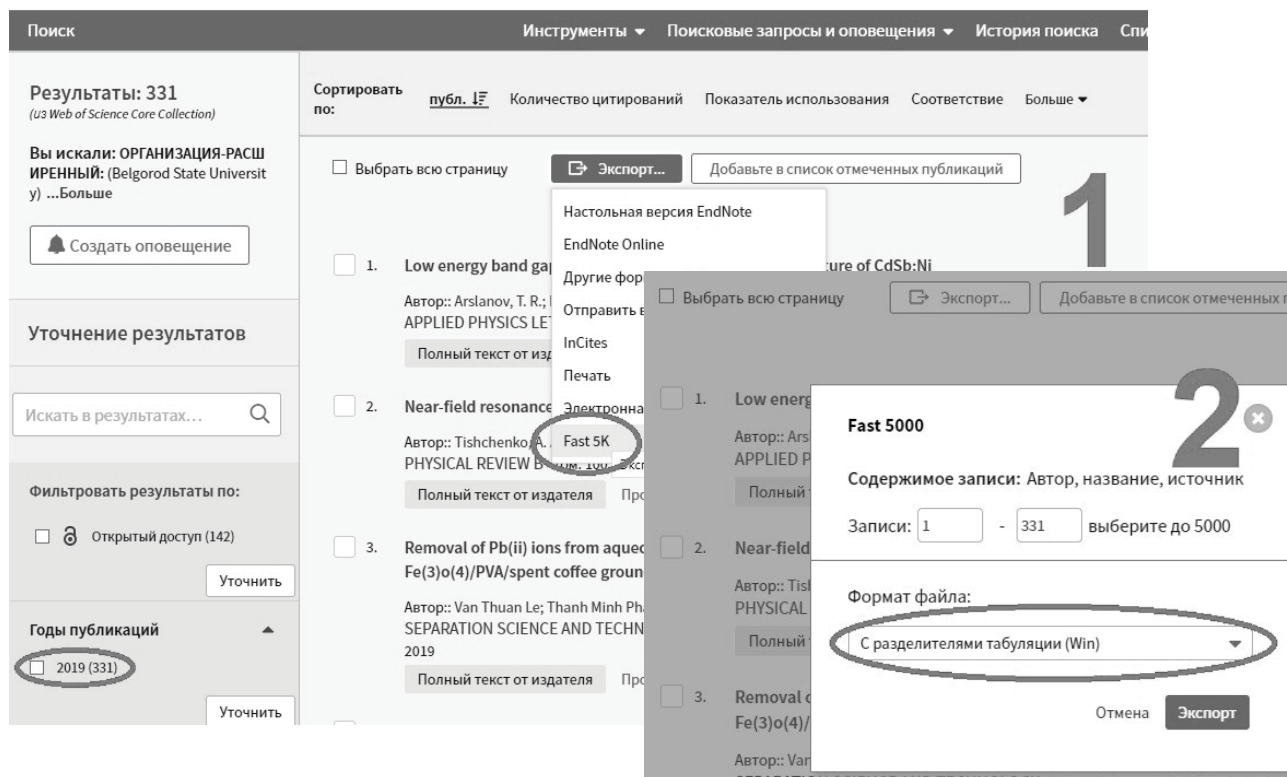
Поиск Инструменты ▾ Поисковые запросы и оповещения ▾ История поиска Спи

Результаты: 331
(из Web of Science Core Collection)

Вы искали: ОРГАНИЗАЦИЯ-РАСШИРЕННЫЙ: (Belgorod State University) ...Больше

Создать оповещение

Уточнение результатов

Искать в результатах...

Фильтровать результаты по:

Открытый доступ (142)

Уточнить

Годы публикаций

2019 (331)

Уточнить

Сортировать по: публ. Количество цитирований Показатель использования Соответствие Больше ▾

Выбрать всю страницу Экспорт... Добавьте в список отмеченных публикаций

1

Настольная версия EndNote
EndNote Online
Другие фор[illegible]
Отправить в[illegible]
InCites
Печать
Электронна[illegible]
Fast 5K

1. Low energy band gap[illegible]ure of CdSb:Ni
Автор:: Arslanov, T. R.; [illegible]
APPLIED PHYSICS LE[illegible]
Полный текст от изда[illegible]

2. Near-field resonance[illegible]
Автор:: Tishchenko, A.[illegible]
PHYSICAL REVIEW B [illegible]
Полный текст от издателя Про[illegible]

3. Removal of Pb(ii) ions from aqueo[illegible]
Fe(3)o(4)/PVA/spent coffee groun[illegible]
Автор:: Van Thuan Le; Thanh Minh Ph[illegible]
SEPARATION SCIENCE AND TECHN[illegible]
2019
Полный текст от издателя Про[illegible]

Выбрать всю страницу Экспорт... Добавьте в список отмеченных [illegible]

1. Low energ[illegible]
Автор:: Ars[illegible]
APPLIED P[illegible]
Полный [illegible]

2. Near-field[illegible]
Автор:: Tis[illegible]
PHYSICAL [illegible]
Полный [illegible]

3. Removal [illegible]
Fe(3)o(4)/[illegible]
Автор:: Van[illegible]

2

Fast 5000

Содержимое записи: Автор, название, источник

Записи: 1 - 331 выберите до 5000

Формат файла:

С разделителями табуляции (Win)

Отмена Экспорт